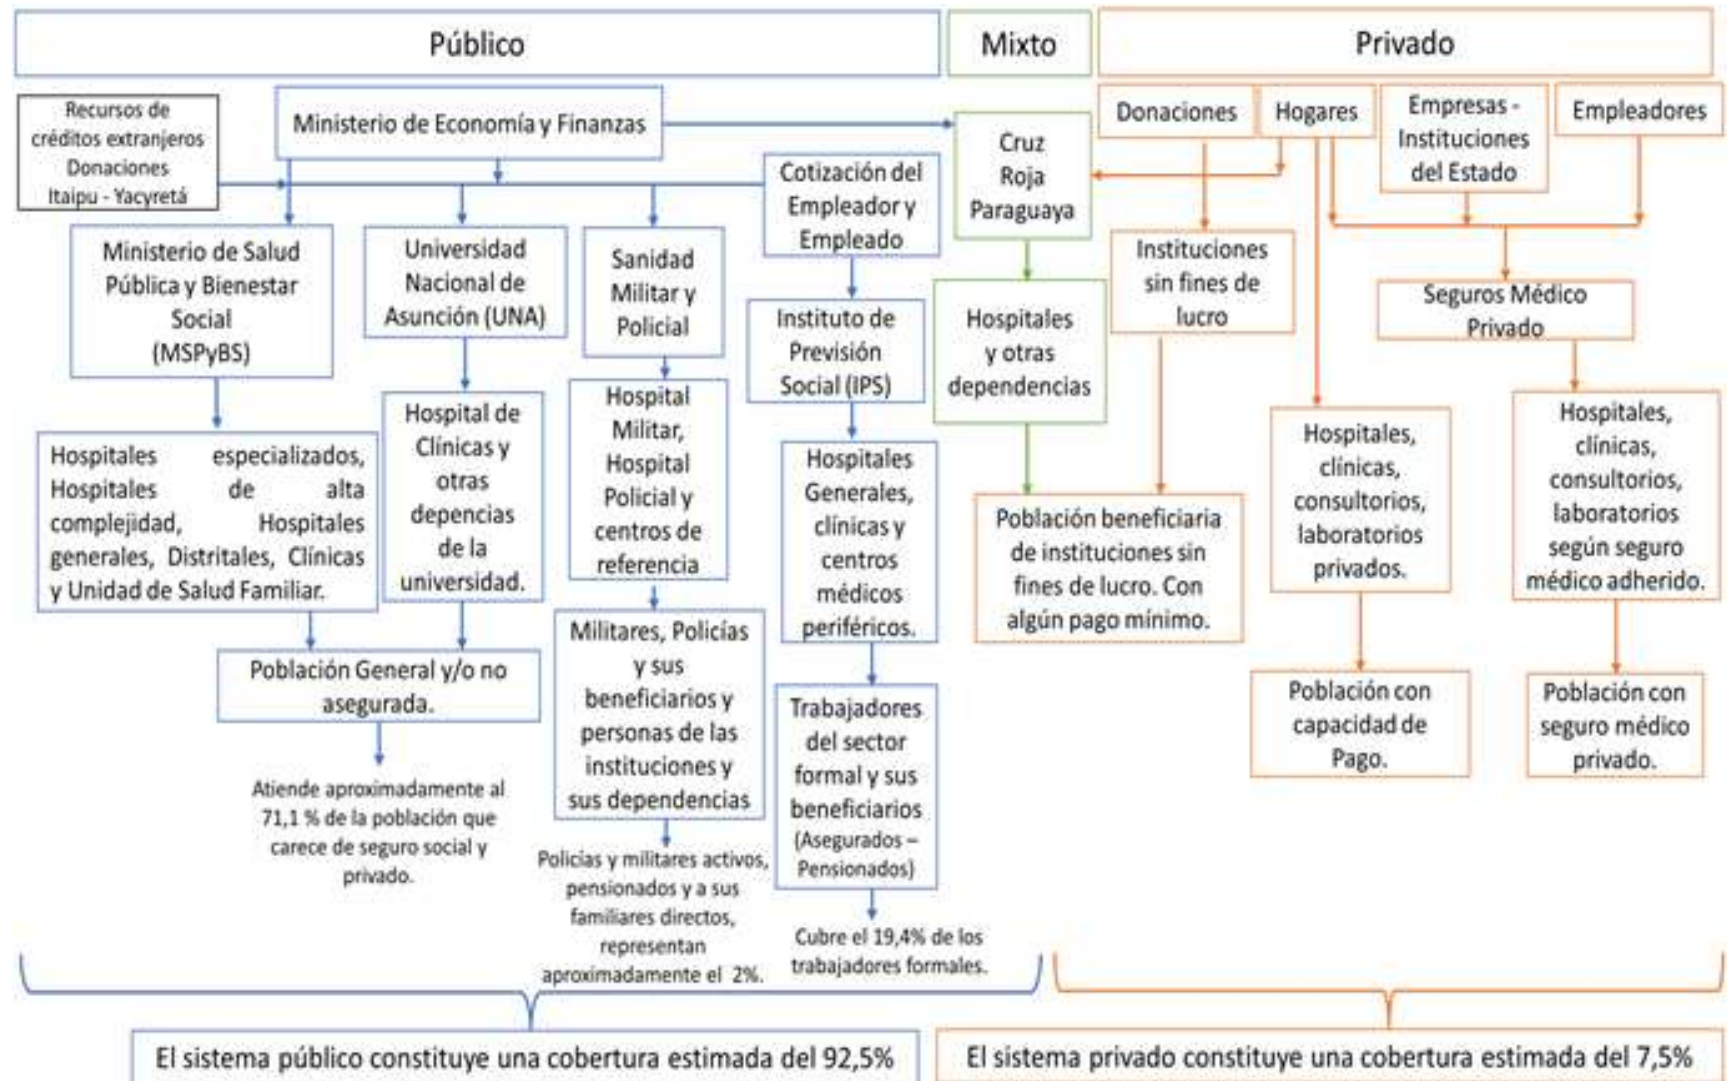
Público

Mixto

Privado

Recursos de créditos extranjeros Donaciones Itaipu - Yacyretá

Ministerio de Economía y Finanzas

Cotización del Empleador y Empleado

Cruz Roja Paraguaya

Donaciones

Hogares

Empresas - Instituciones del Estado

Empleadores

Ministerio de Salud Pública y Bienestar Social (MSPyBS)

Universidad Nacional de Asunción (UNA)

Sanidad Militar y Policial

Instituto de Previsión Social (IPS)

Hospitales y otras dependencias

Instituciones sin fines de lucro

Seguros Médico Privado

Hospitales especializados, Hospitales de alta complejidad, Hospitales generales, Distritales, Clínicas y Unidad de Salud Familiar.

Hospital de Clínicas y otras depencias de la universidad.

Hospital Militar, Hospital Policial y centros de referencia

Hospitales Generales, clínicas y centros médicos periféricos.

Población beneficiaria de instituciones sin fines de lucro. Con algún pago mínimo.

Hospitales, clínicas, consultorios, laboratorios privados.

Hospitales, clínicas, consultorios, laboratorios según seguro médico adherido.

Población General y/o no asegurada.

Militares, Policías y sus beneficiarios y personas de las instituciones y sus dependencias

Trabajadores del sector formal y sus beneficiarios (Asegurados – Pensionados)

Población con capacidad de Pago.

Población con seguro médico privado.

Atiende aproximadamente al 71,1 % de la población que carece de seguro social y privado.

Policias y militares activos, pensionados y a sus familiares directos, representan aproximadamente el 2%.

Cubre el 19,4% de los trabajadores formales.

El sistema público constituye una cobertura estimada del 92,5%

El sistema privado constituye una cobertura estimada del 7,5%